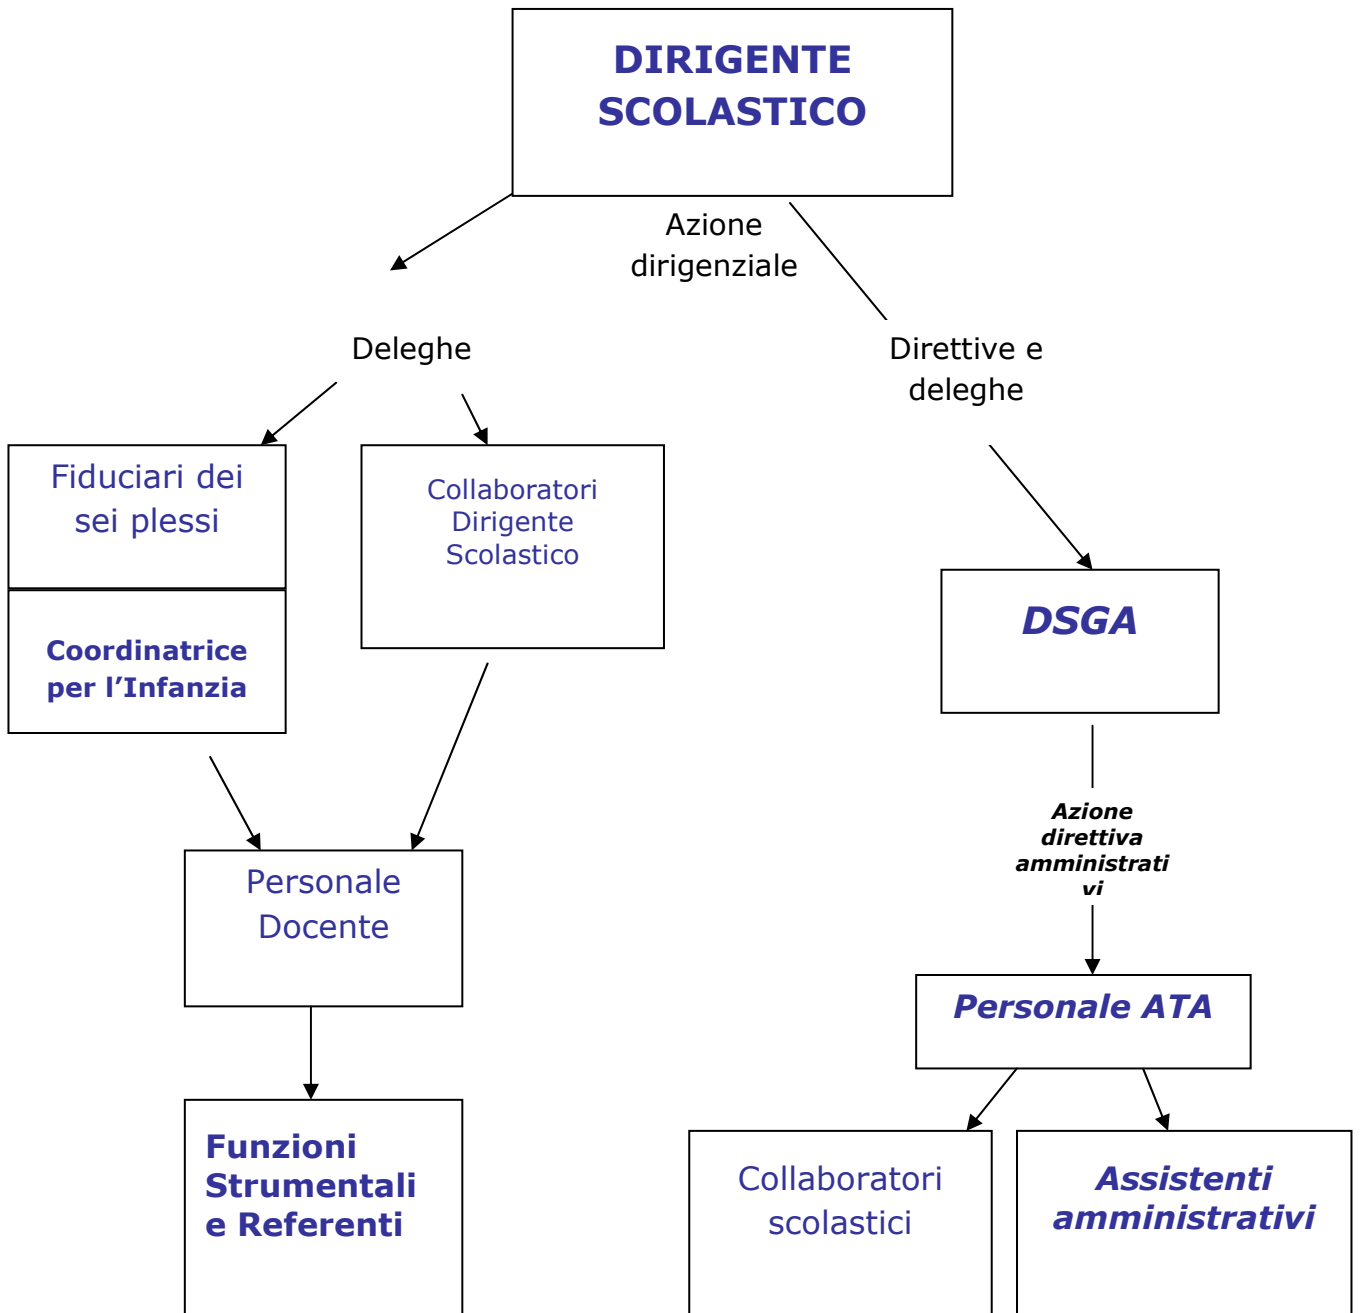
DIRIGENTE SCOLASTICO

Azione dirigenziale

Deleghe

Direttive e deleghe

Fiduciari dei sei plessi

Coordinatrice per l'Infanzia

Collaboratori Dirigente Scolastico

DSGA

Azione direttiva amministrativi

Personale Docente

Personale ATA

Funzioni Strumentali e Referenti

Collaboratori scolastici

Assistenti amministrativi